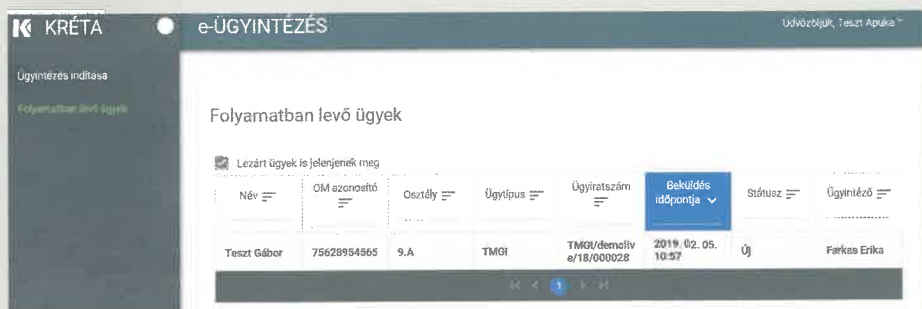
KRÉTA

e-ÜGYINTÉZÉS

Üdvözöljük, Teszt Apuka

Ügyintézés indítása

Folyamatban levő ügyek

Folyamatban levő ügyek

Lezárt ügyek is jelenjenek meg

| Név | OM azonosító | Osztály | Ügytípus | Ügyiratszám | Beküldés időpontja | Státusz | Ügyintéző |
|---|---|---|---|---|---|---|---|
| Teszt Gábor | 75628954565 | 9.A | TMGI | TMGI/demoliv e/18/000028 | 2019. 02. 05. 10:57 | Új | Farkas Erika |

1